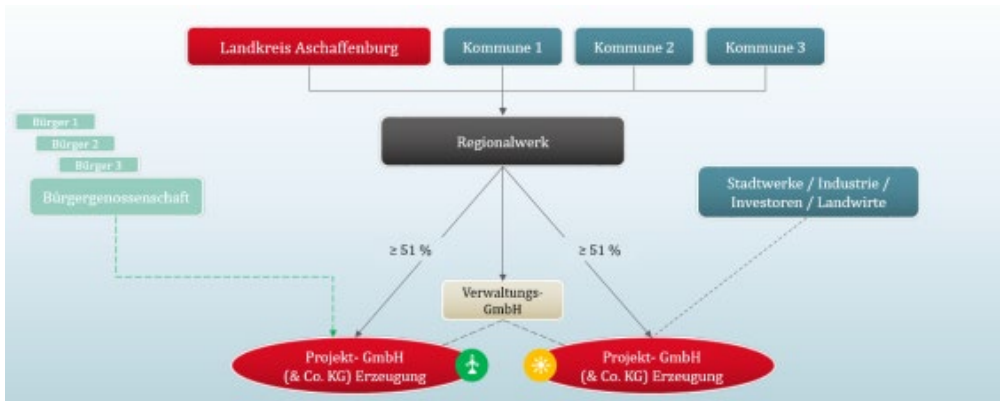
Landkreis Aschaffenburg

Kommune 1

Kommune 2

Kommune 3

Bürger 1

Bürger 2

Bürger 3

Bürgergenossenschaft

Regionalwerk

Stadtwerke / Industrie / Investoren / Landwirte

≥ 51 %

≥ 51 %

Verwaltungs-GmbH

Projekt- GmbH (& Co. KG) Erzeugung

Projekt- GmbH (& Co. KG) Erzeugung